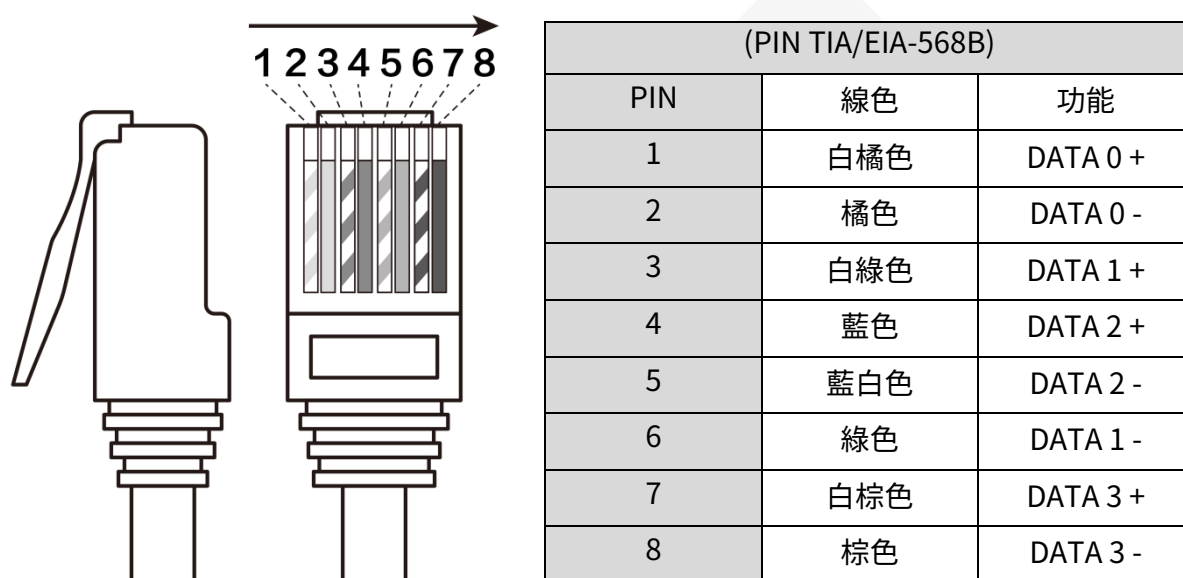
1 2 3 4 5 6 7 8

| (PIN TIA/EIA-568B) | | |
|---|---|---|
| PIN | 線色 | 功能 |
| 1 | 白橘色 | DATA 0 + |
| 2 | 橘色 | DATA 0 - |
| 3 | 白綠色 | DATA 1 + |
| 4 | 藍色 | DATA 2 + |
| 5 | 藍白色 | DATA 2 - |
| 6 | 綠色 | DATA 1 - |
| 7 | 白棕色 | DATA 3 + |
| 8 | 棕色 | DATA 3 - |